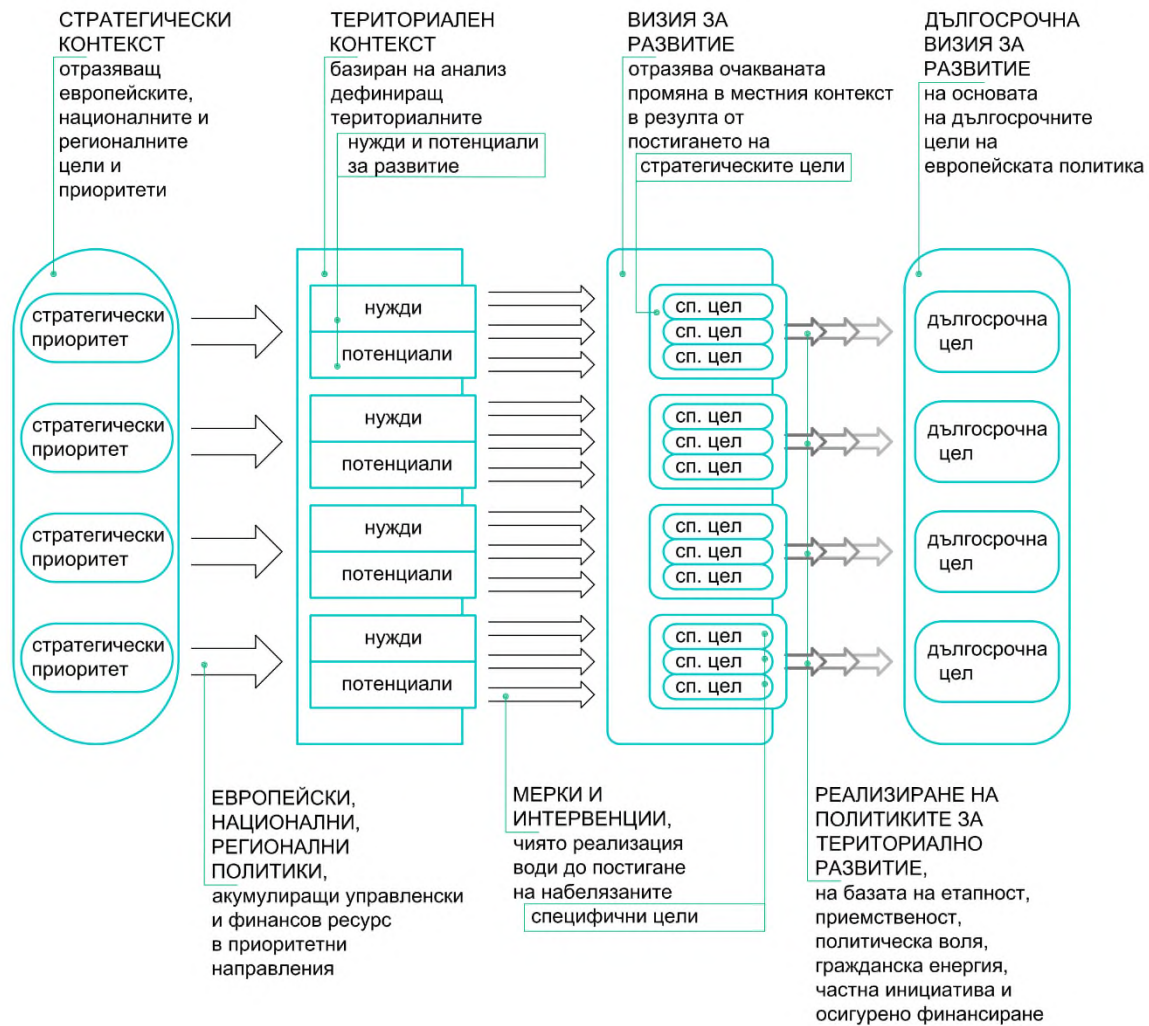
СТРАТЕГИЧЕСКИ КОНТЕКСТ
отразяващ европейските, националните и регионалните цели и приоритети

ТЕРИТОРИАЛЕН КОНТЕКСТ
базиран на анализ дефиниращ териториалните нужди и потенциали за развитие

ВИЗИЯ ЗА РАЗВИТИЕ
отразява очакваната промяна в местния контекст в резулта от постигането на стратегическите цели

ДЪЛГОСРОЧНА ВИЗИЯ ЗА РАЗВИТИЕ
на основата на дългосрочните цели на европейската политика

стратегически приоритет
стратегически приоритет
стратегически приоритет
стратегически приоритет

нужди
потенциали
нужди
потенциали
нужди
потенциали
нужди
потенциали

сп. цел
сп. цел
сп. цел
сп. цел
сп. цел
сп. цел
сп. цел
сп. цел
сп. цел
сп. цел
сп. цел
сп. цел

дългосрочна цел
дългосрочна цел
дългосрочна цел
дългосрочна цел

ЕВРОПЕЙСКИ, НАЦИОНАЛНИ, РЕГИОНАЛНИ ПОЛИТИКИ,
акумулиращи управленски и финансов ресурс в приоритетни направления

МЕРКИ И ИНТЕРВЕНЦИИ,
чиято реализация води до постигане на набелязаните специфични цели

РЕАЛИЗИРАНЕ НА ПОЛИТИКИТЕ ЗА ТЕРИТОРИАЛНО РАЗВИТИЕ,
на базата на етапност, приемственост, политическа воля, гражданска енергия, частна инициатива и осигурено финансиране